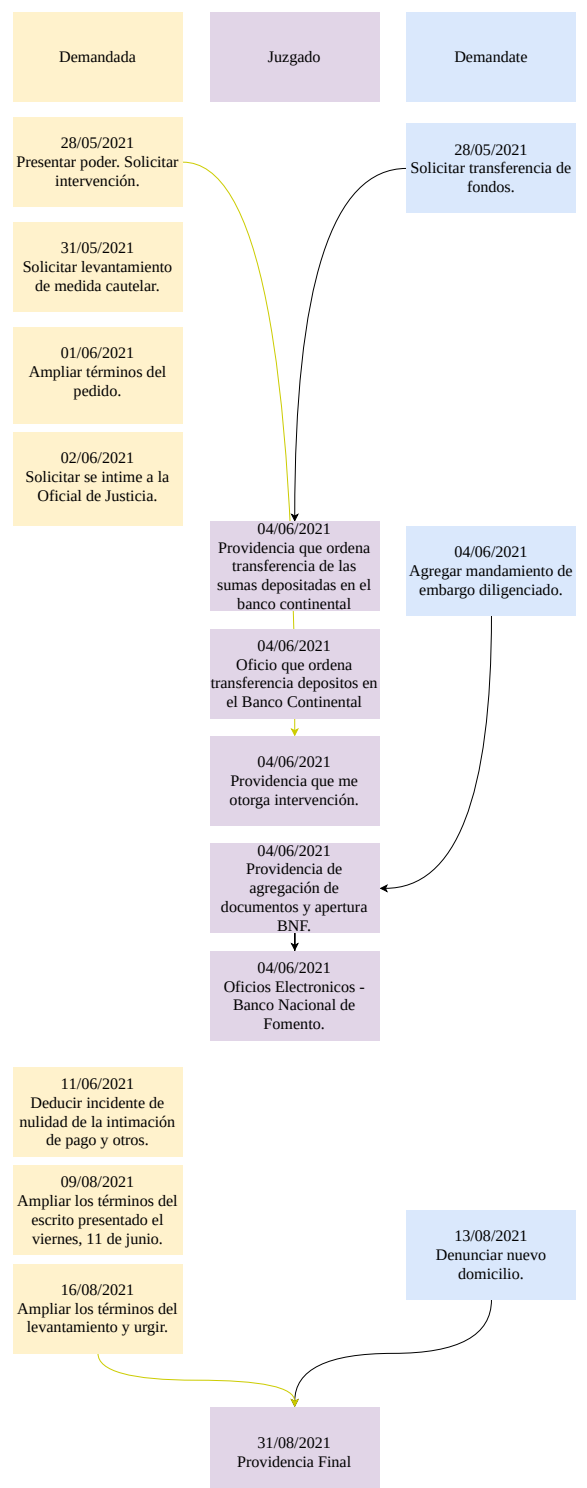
Demandada

Juzgado

Demandate

28/05/2021
Presentar poder. Solicitar intervención.

28/05/2021
Solicitar transferencia de fondos.

31/05/2021
Solicitar levantamiento de medida cautelar.

01/06/2021
Ampliar términos del pedido.

02/06/2021
Solicitar se intime a la Oficial de Justicia.

04/06/2021
Providencia que ordena transferencia de las sumas depositadas en el banco continental

04/06/2021
Agregar mandamiento de embargo diligenciado.

04/06/2021
Oficio que ordena transferencia depositos en el Banco Continental

04/06/2021
Providencia que me otorga intervención.

04/06/2021
Providencia de agregación de documentos y apertura BNF.

04/06/2021
Oficios Electronicos - Banco Nacional de Fomento.

11/06/2021
Deducir incidente de nulidad de la intimación de pago y otros.

09/08/2021
Ampliar los términos del escrito presentado el viernes, 11 de junio.

13/08/2021
Denunciar nuevo domicilio.

16/08/2021
Ampliar los términos del levantamiento y urgir.

31/08/2021
Providencia Final